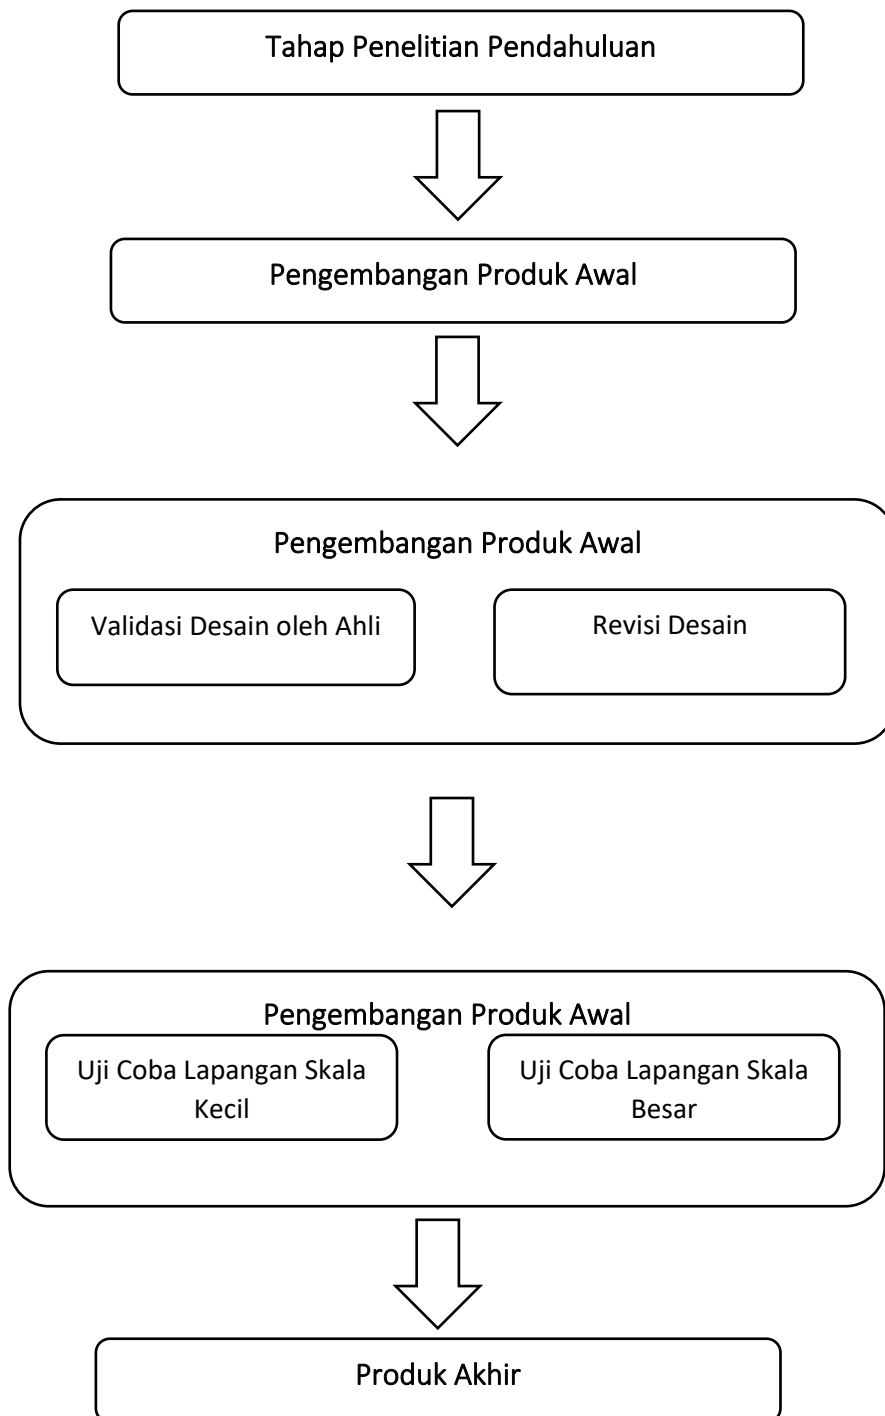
Tahap Penelitian Pendahuluan

Pengembangan Produk Awal

Pengembangan Produk Awal

Validasi Desain oleh Ahli

Revisi Desain

Pengembangan Produk Awal

Uji Coba Lapangan Skala Kecil

Uji Coba Lapangan Skala Besar

Produk Akhir